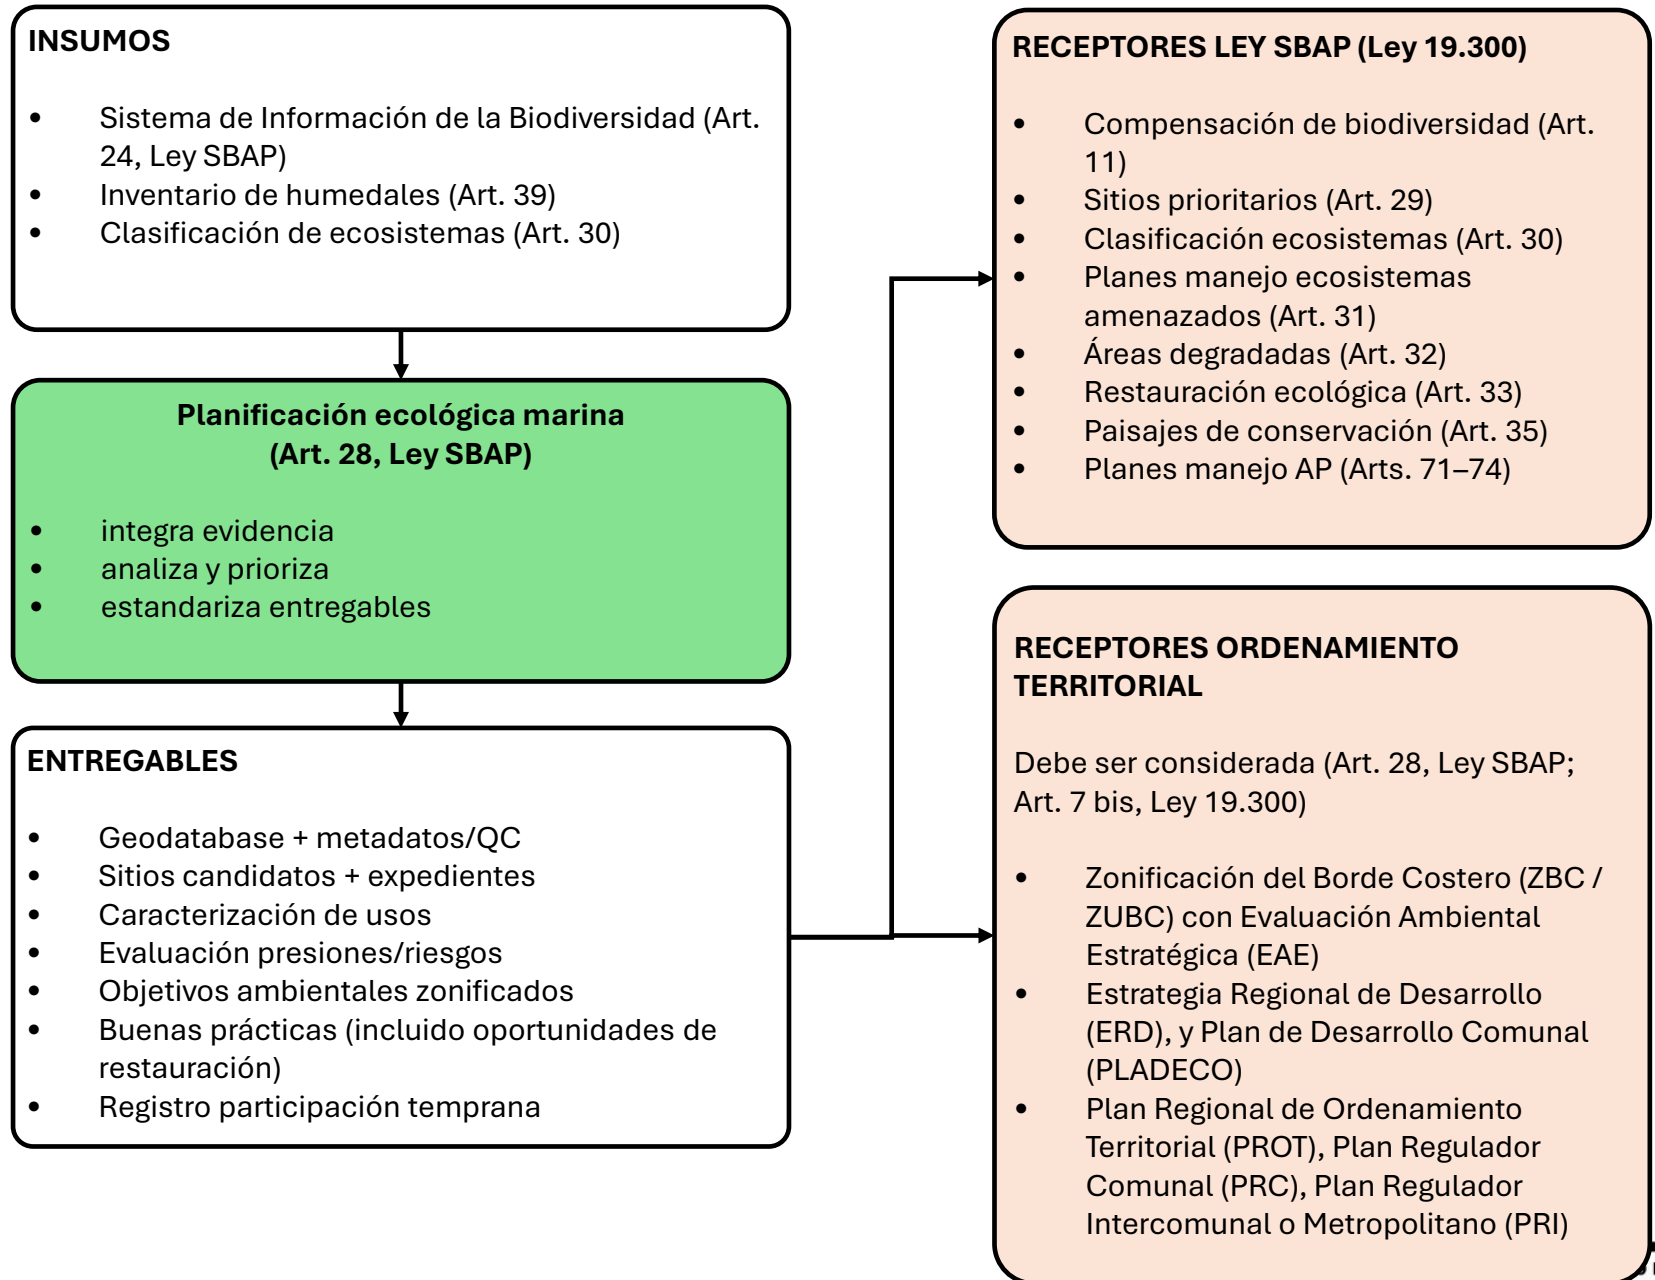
INSUMOS

- Sistema de Información de la Biodiversidad (Art. 24, Ley SBAP)
- Inventario de humedales (Art. 39)
- Clasificación de ecosistemas (Art. 30)

Planificación ecológica marina (Art. 28, Ley SBAP)

- integra evidencia
- analiza y prioriza
- estandariza entregables

ENTREGABLES

- Geodatabase + metadatos/QC
- Sitios candidatos + expedientes
- Caracterización de usos
- Evaluación presiones/riesgos
- Objetivos ambientales zonificados
- Buenas prácticas (incluido oportunidades de restauración)
- Registro participación temprana

RECEPTORES LEY SBAP (Ley 19.300)

- Compensación de biodiversidad (Art. 11)
- Sitios prioritarios (Art. 29)
- Clasificación ecosistemas (Art. 30)
- Planes manejo ecosistemas amenazados (Art. 31)
- Áreas degradadas (Art. 32)
- Restauración ecológica (Art. 33)
- Paisajes de conservación (Art. 35)
- Planes manejo AP (Arts. 71–74)

RECEPTORES ORDENAMIENTO TERRITORIAL

Debe ser considerada (Art. 28, Ley SBAP; Art. 7 bis, Ley 19.300)

- Zonificación del Borde Costero (ZBC / ZUBC) con Evaluación Ambiental Estratégica (EAE)
- Estrategia Regional de Desarrollo (ERD), y Plan de Desarrollo Comunal (PLADECO)
- Plan Regional de Ordenamiento Territorial (PROT), Plan Regulador Comunal (PRC), Plan Regulador Intercomunal o Metropolitano (PRI)